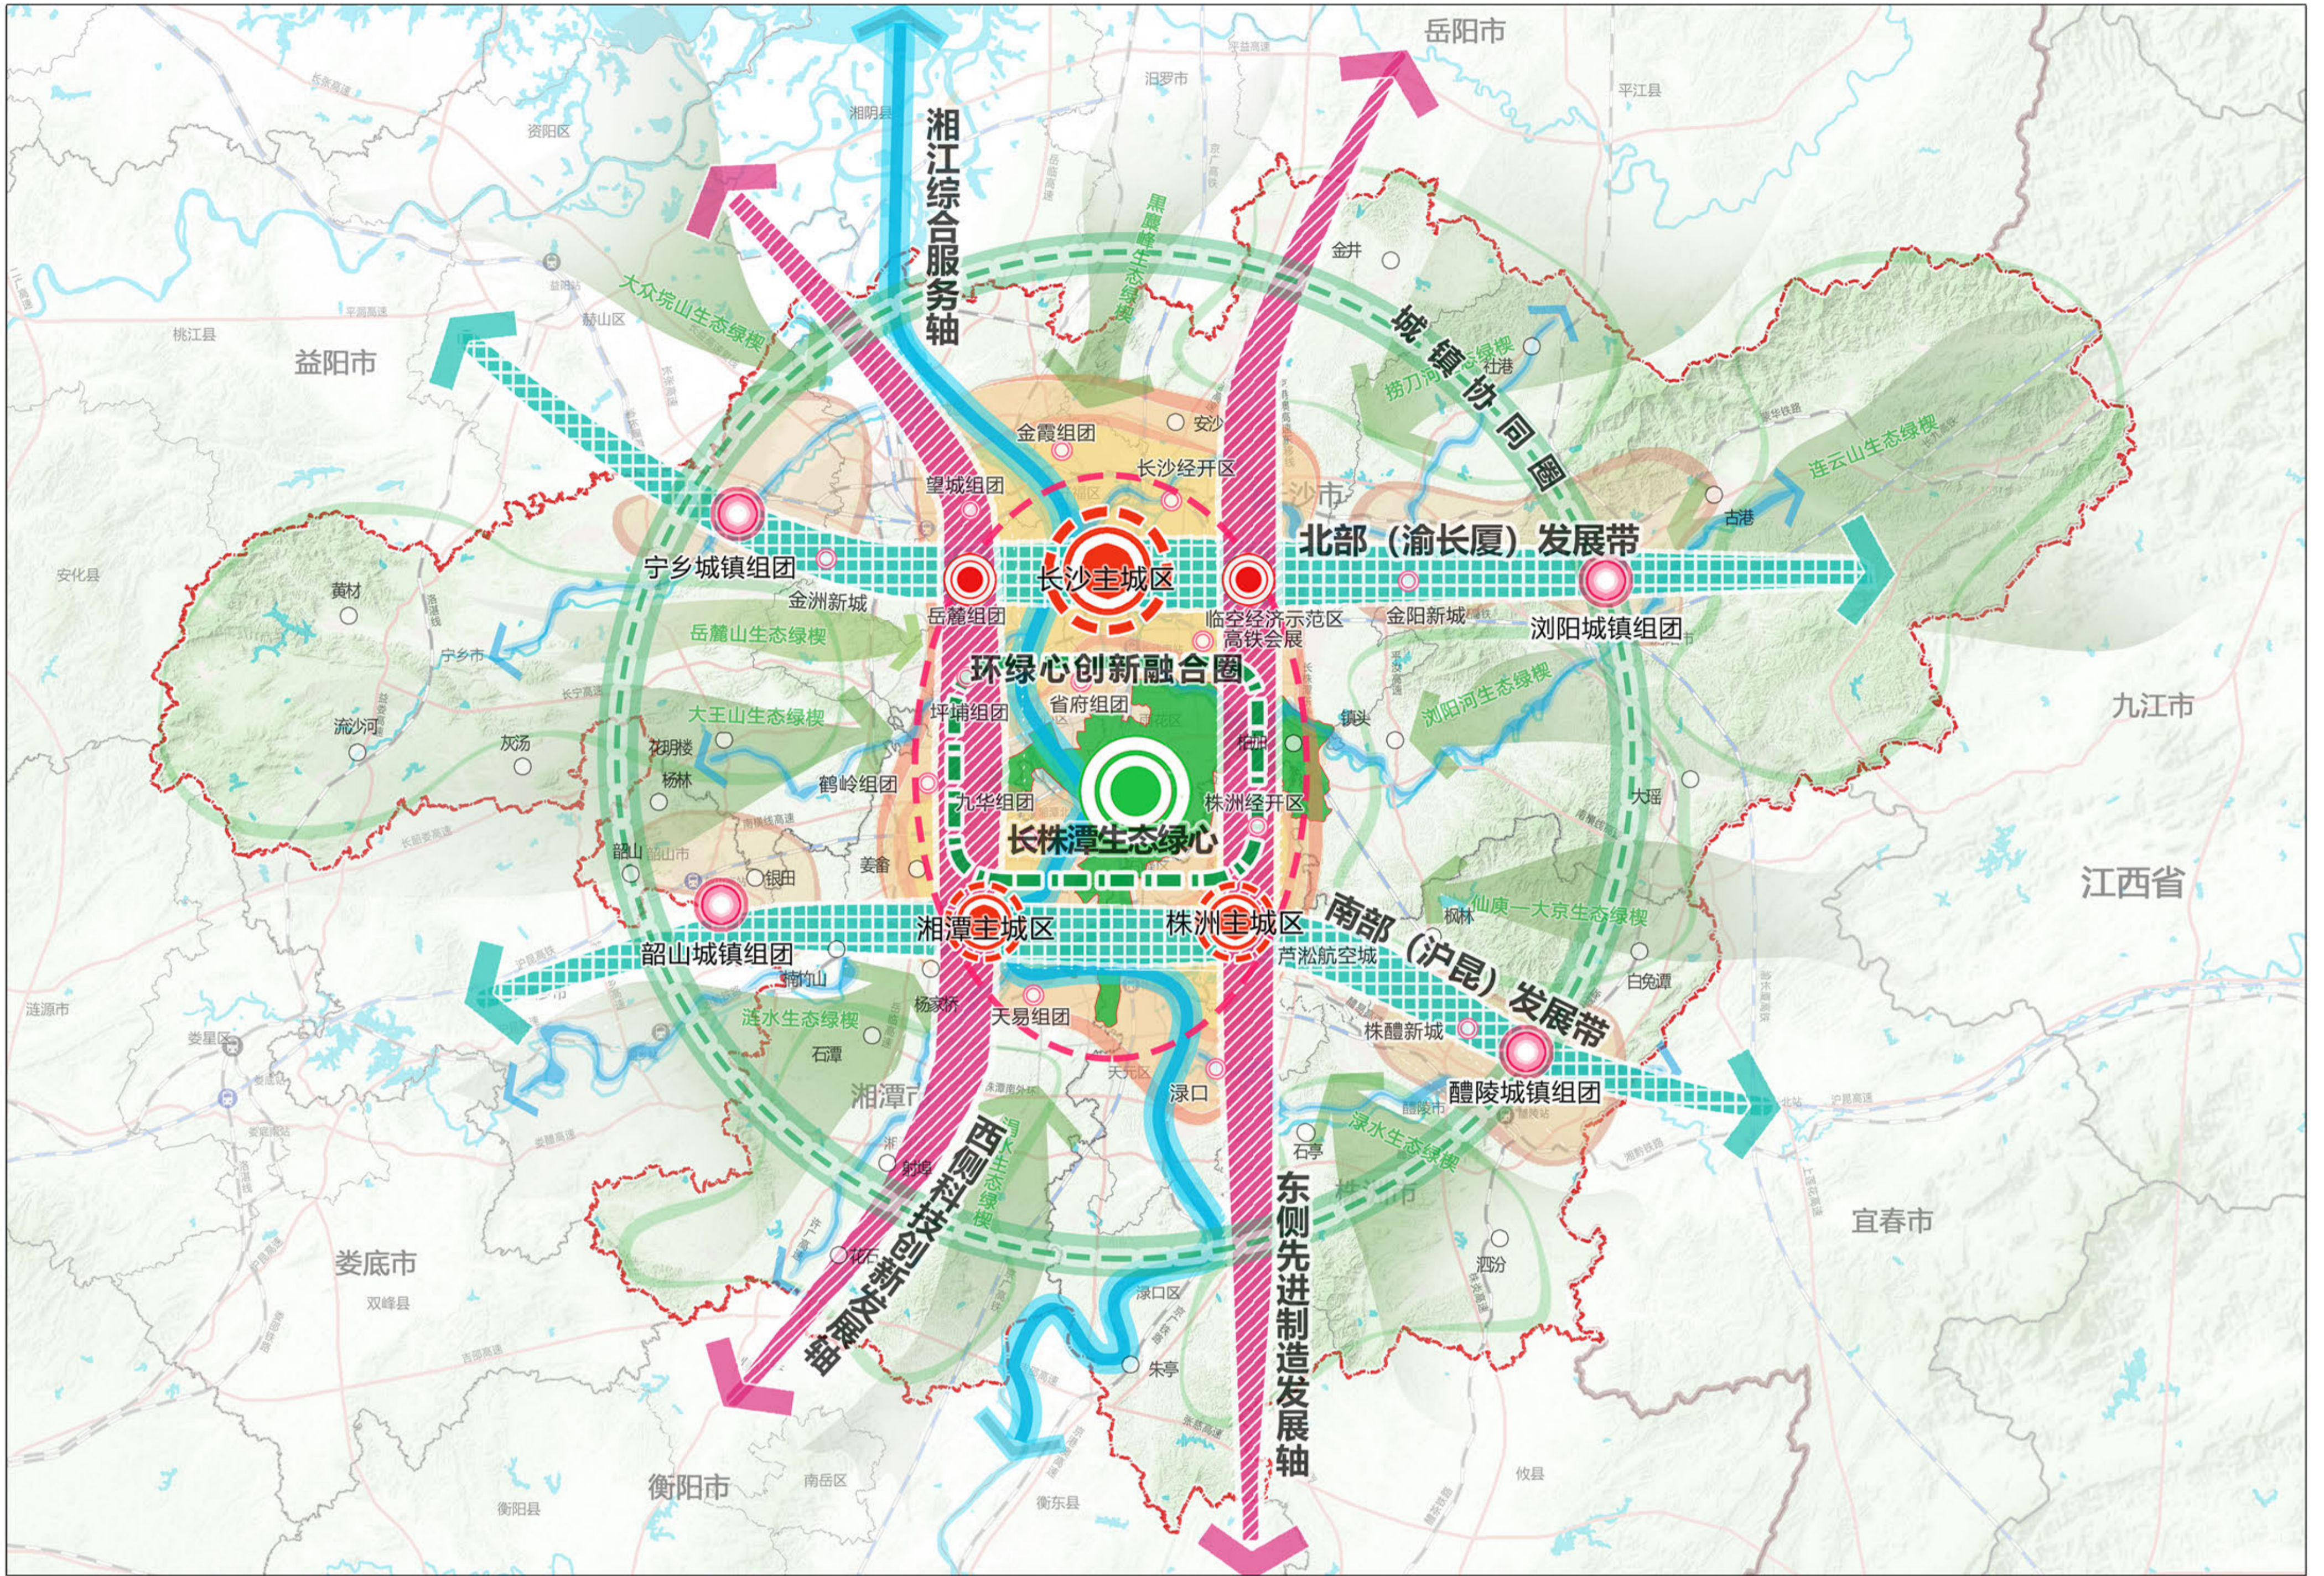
岳阳市
湘江综合服务轴
汨罗市
平江县
资阳区
湘阴县
黑麋峰生态绿楔
金井
城镇协同圈
大众垸山生态绿楔
赫山区
桃江县
益阳市
捞刀河生态绿楔
社港
连云山生态绿楔
金霞组团
安沙
望城组团
长沙经开区
长沙市
古港
北部（渝长厦）发展带
宁乡城镇组团
长沙主城区
安化县
黄材
金洲新城
岳麓组团
临空经济示范区
高铁会展
金阳新城
浏阳城镇组团
岳麓山生态绿楔
宁乡市
环绿心创新融合圈
浏阳河生态绿楔
九江市
省府组团
大王山生态绿楔
坪塘组团
镇头
沩沙河
灰汤
花明楼
杨林
鹤岭组团
大瑶
九华组团
株洲经开区
长株潭生态绿心
韶山市
银田
姜畲
江西省
仙庾—大京生态绿楔
枫林
湘潭主城区
株洲主城区
南部（沪昆）发展带
韶山城镇组团
芦淞航空城
白兔潭
涟源市
娄星区
涟水生态绿楔
杨家桥
天易组团
株醴新城
石潭
醴陵城镇组团
湘潭市
西侧科技创新发展轴
渌口
石亭
株洲市
渌水生态绿楔
湘江生态绿楔
宜春市
东侧先进制造发展轴
泗汾
娄底市
双峰县
花石
渌口区
朱亭
衡阳市
南岳区
衡山县
攸县
衡东县